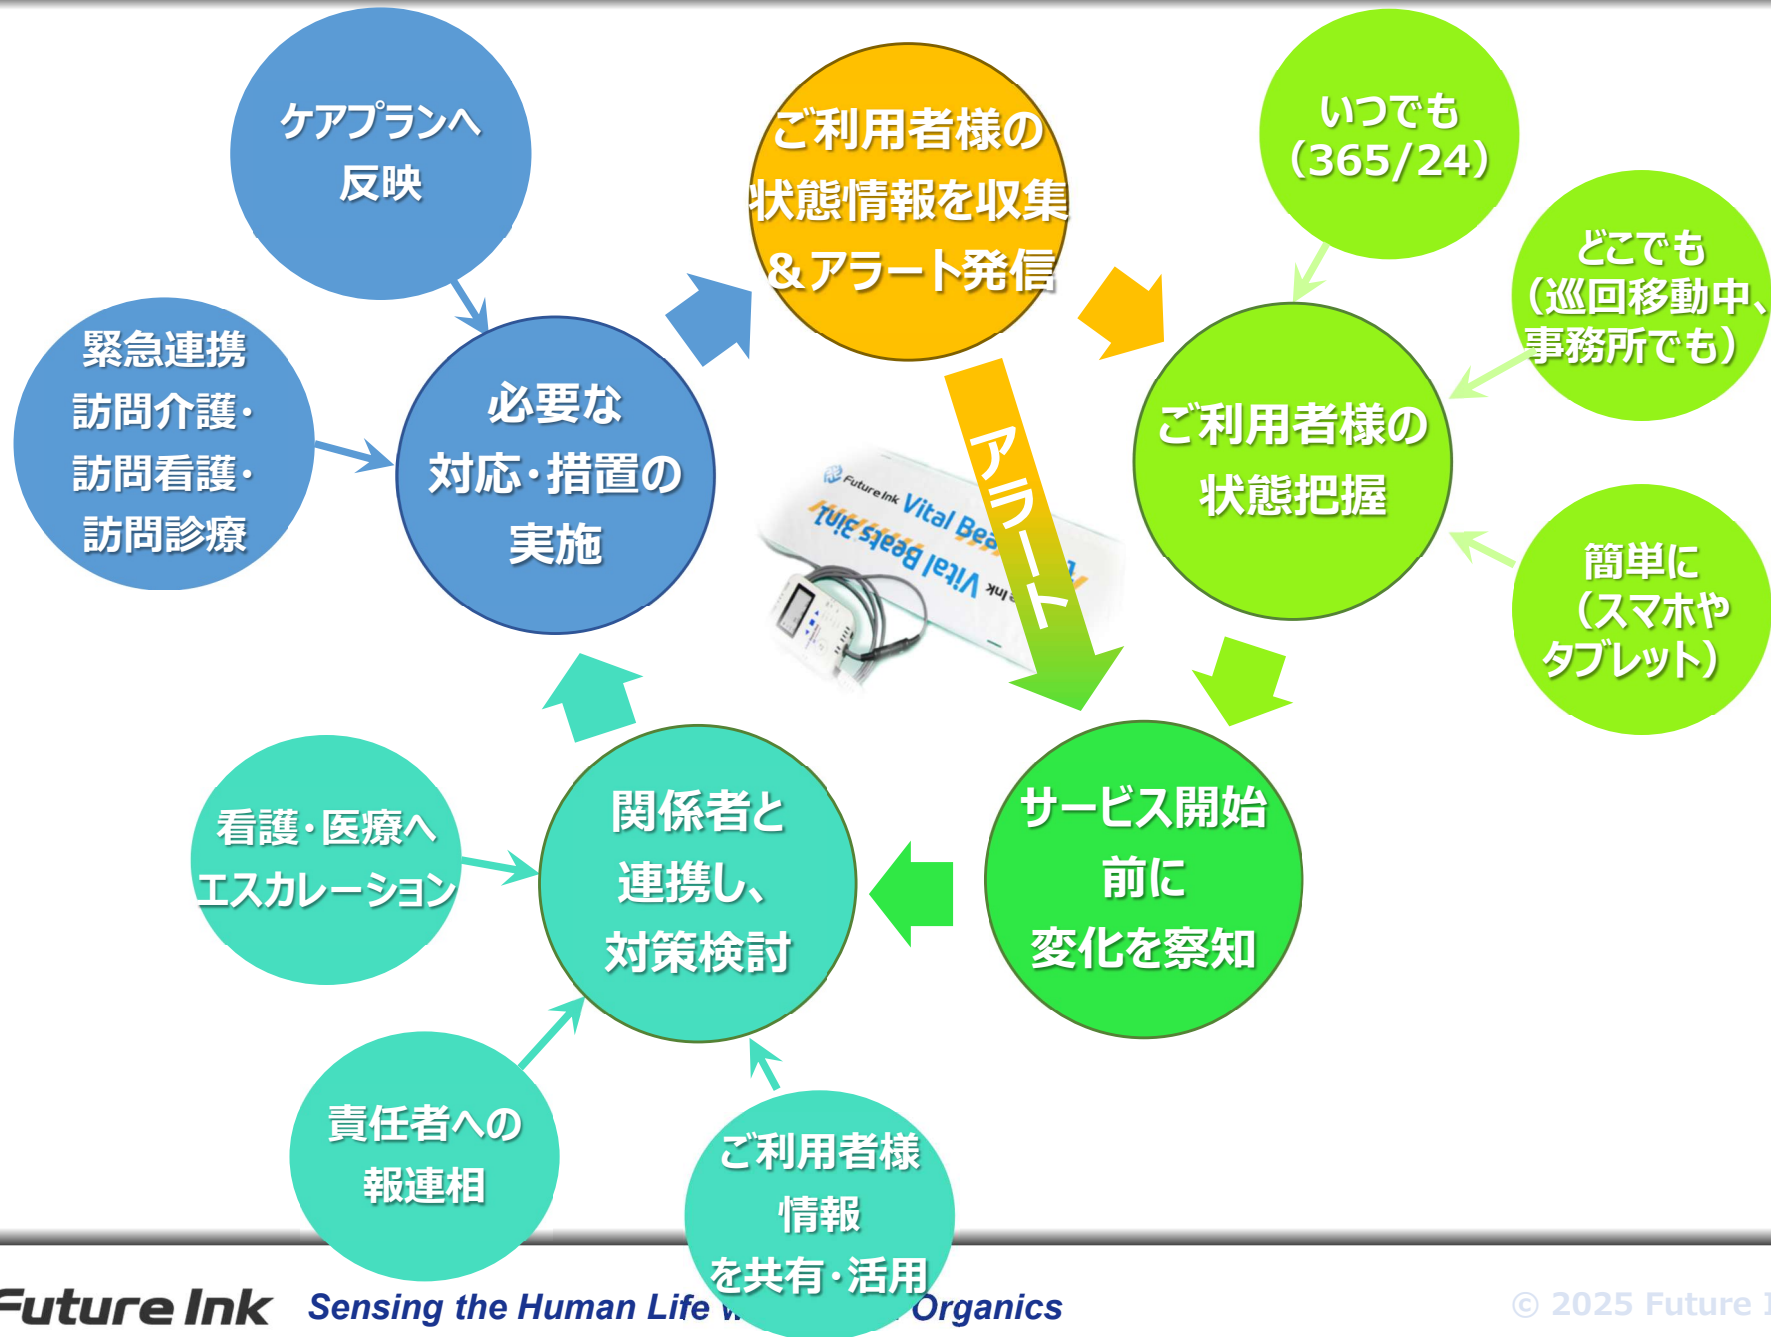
ケアプランへ反映

ご利用者様の状態情報を収集＆アラート発信

いつでも（365/24）

どこでも（巡回移動中、事務所でも）

緊急連携訪問介護・訪問看護・訪問診療

必要な対応・措置の実施

アラート

Future Ink Vital Beats 3in1

ご利用者様の状態把握

簡単に（スマホやタブレット）

看護・医療へエスカレーション

関係者と連携し、対策検討

サービス開始前に変化を察知

責任者への報連相

ご利用者様情報を共有・活用

Future Ink Sensing the Human Life w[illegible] Organics

© 2025 Future I